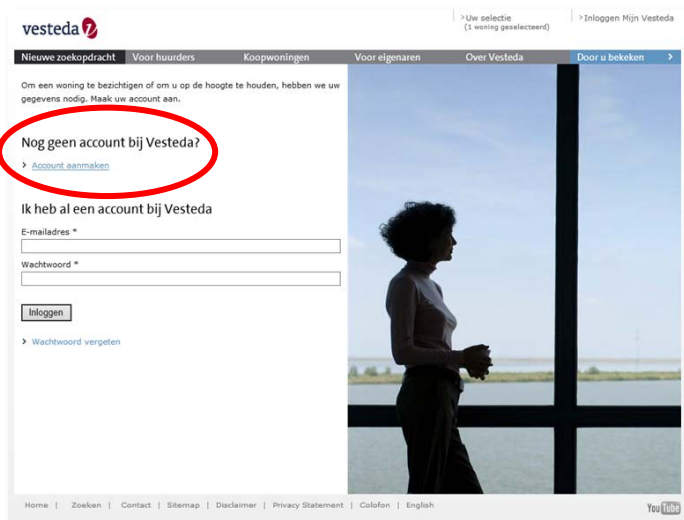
vesteda

> Uw selectie
(1 woning geselecteerd)

> Inloggen Mijn Vesteda

Nieuwe zoekopdracht | Voor huurders | Koopwoningen | Voor eigenaren | Over Vesteda | Door u bekeken >

Om een woning te bezichtigen of om u op de hoogte te houden, hebben we uw gegevens nodig. Maak uw account aan.

Nog geen account bij Vesteda?

> Account aanmaken

Ik heb al een account bij Vesteda

E-mailadres *

Wachtwoord *

Inloggen

> Wachtwoord vergeten

Home | Zoeken | Contact | Sitemap | Disclaimer | Privacy Statement | Colofon | English

YouTube